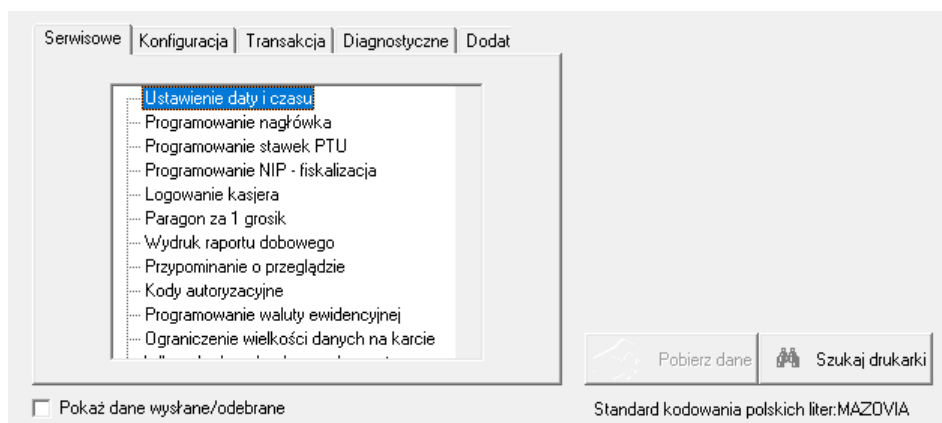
Serwisowe | Konfiguracja | Transakcja | Diagnostyczne | Dodat

Ustawienie daty i czasu
Programowanie nagłówka
Programowanie stawek PTU
Programowanie NIP - fiskalizacja
Logowanie kasjera
Paragon za 1 grosik
Wydruk raportu dobowego
Przypominanie o przeglądzie
Kody autoryzacyjne
Programowanie waluty ewidencyjnej
Ograniczenie wielkości danych na karcie
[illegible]

Pobierz dane
Szukaj drukarki

Pokaż dane wysłane/odebrane

Standard kodowania polskich liter:MAZOVIA